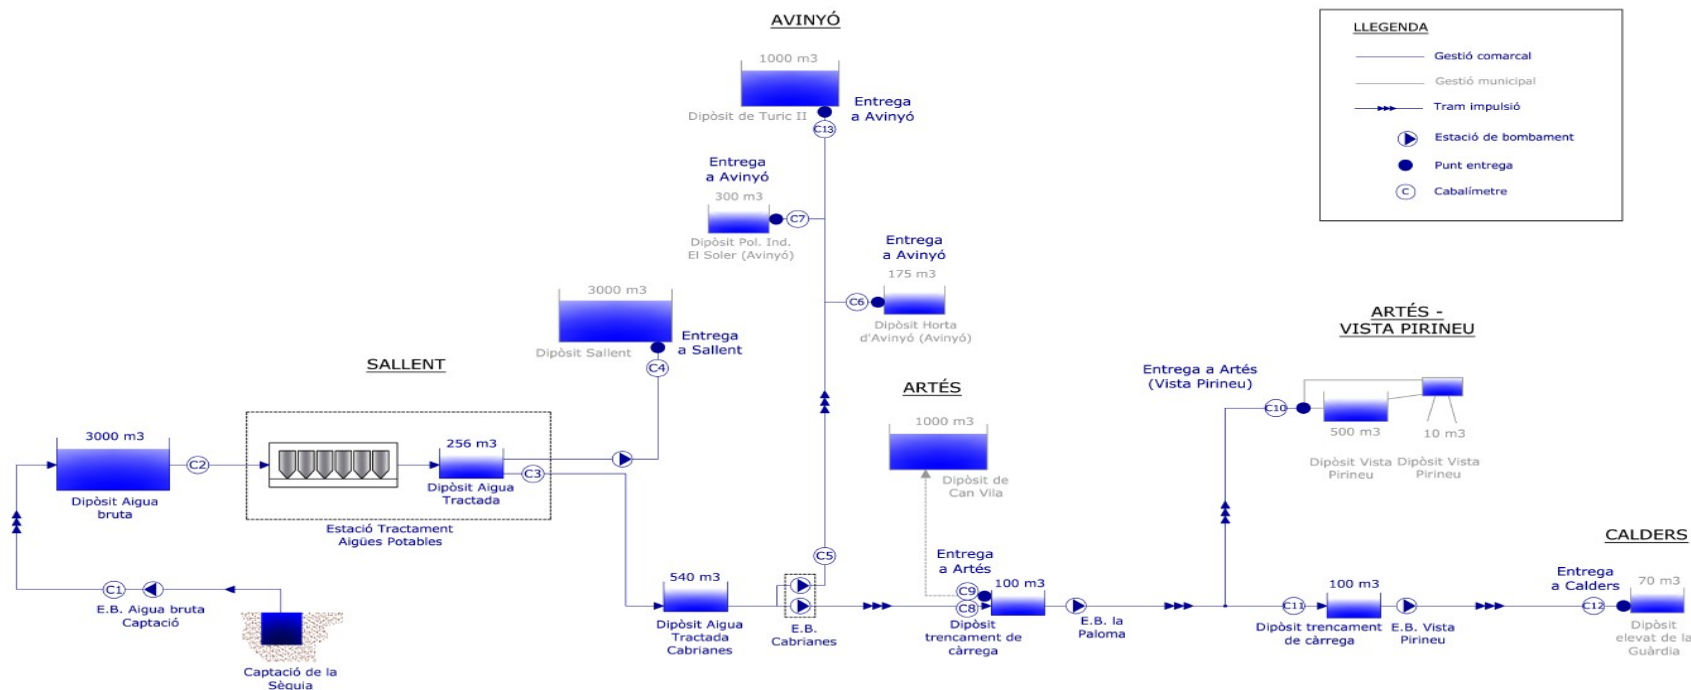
AVINYÓ

LLEGENDA
Gestió comarcal
Gestió municipal
Tram impulsió
Estació de bombament
Punt entrega
C Cabalímetre

1000 m3
Dipòsit de Turic II
Entrega a Avinyó
C13

Entrega a Avinyó
300 m3
C7
Dipòsit Pol. Ind. El Soler (Avinyó)

Entrega a Avinyó
175 m3
C6
Dipòsit Horta d'Avinyó (Avinyó)

3000 m3
Dipòsit Sallent
Entrega a Sallent
C4

SALLENT

ARTÉS
1000 m3
Dipòsit de Can Vila

ARTÉS - VISTA PIRINEU
Entrega a Artés (Vista Pirineu)
C10
500 m3
10 m3
Dipòsit Vista Pirineu
Dipòsit Vista Pirineu

3000 m3
C2
Dipòsit Aigua bruta
256 m3
C3
Dipòsit Aigua Tractada
Estació Tractament Aigües Potables

C1
E.B. Aigua bruta Captació
Captació de la Sèquia

540 m3
Dipòsit Aigua Tractada Cabrianes
C5
E.B. Cabrianes

Entrega a Artés
C9
C8
100 m3
Dipòsit trencament de càrrega
E.B. la Paloma

C11
100 m3
Dipòsit trencament de càrrega
E.B. Vista Pirineu

CALDERS
Entrega a Calders
C12
70 m3
Dipòsit elevat de la Guàrdia